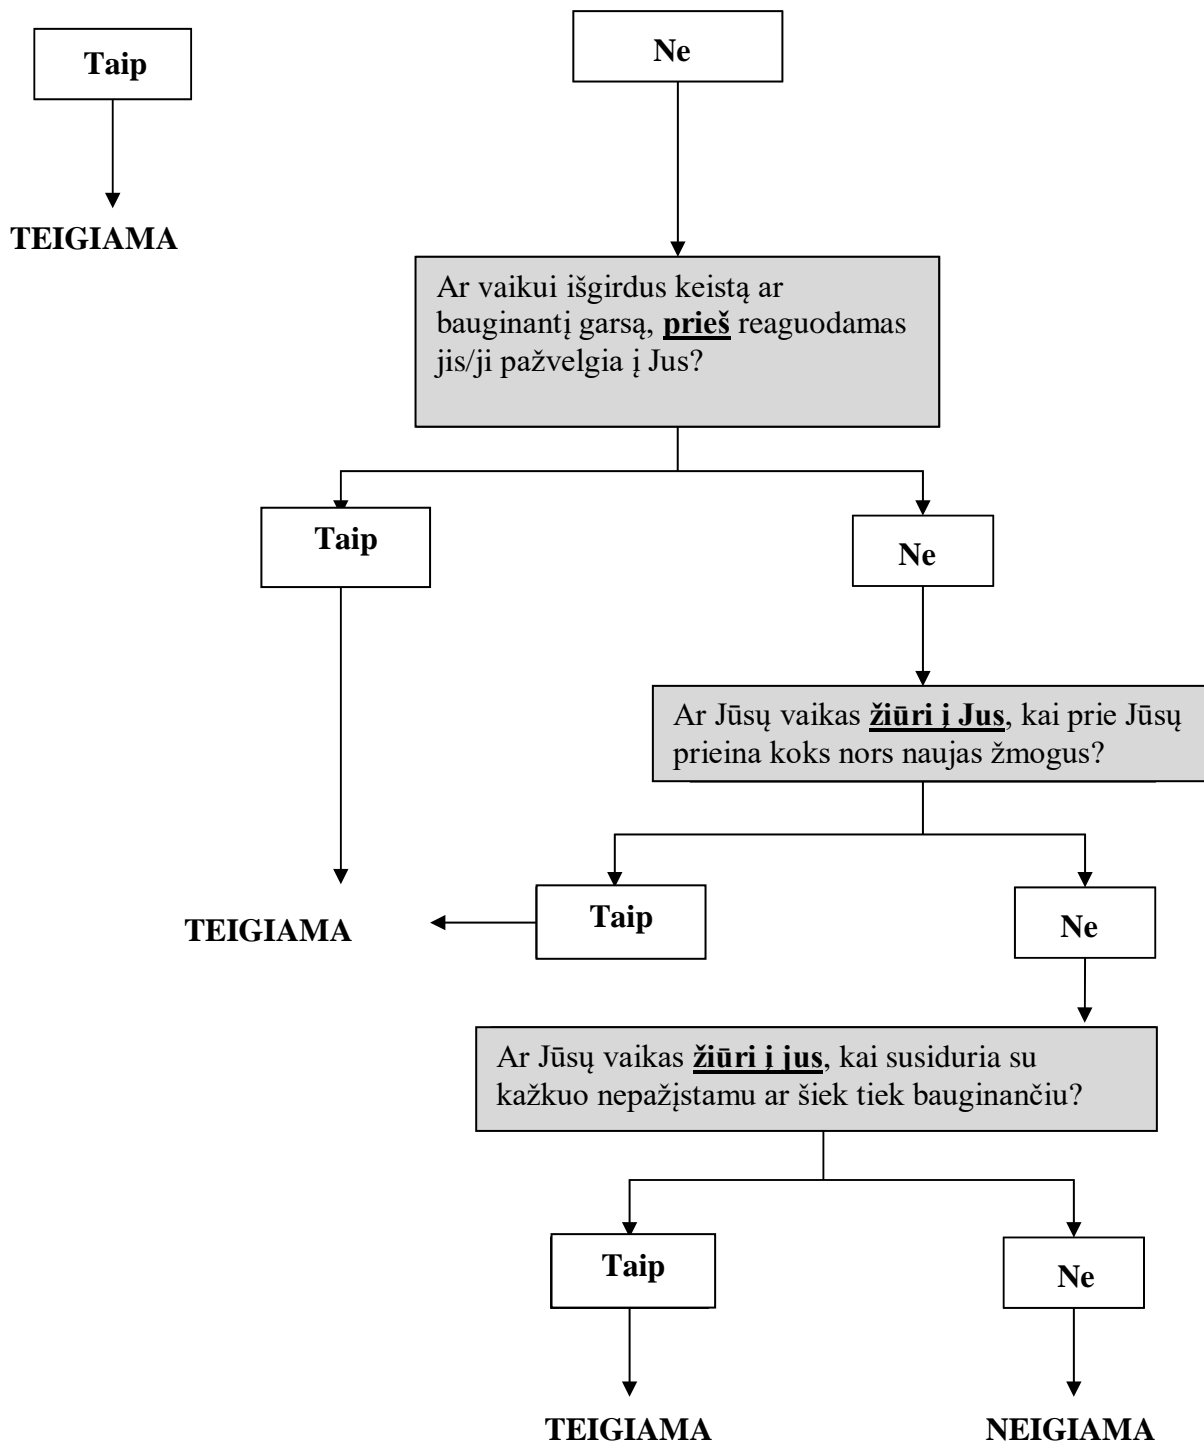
Taip

TEIGIAMA

Ne

Ar vaikui išgirdus keistą ar bauginantį garsą, **prieš** reaguodamas jis/ji pažvelgia į Jus?

Taip

TEIGIAMA

Ne

Ar Jūsų vaikas **žiūri į Jus**, kai prie Jūsų prieina koks nors naujas žmogus?

Taip

TEIGIAMA

Ne

Ar Jūsų vaikas **žiūri į jus**, kai susiduria su kažkuo nepažįstamu ar šiek tiek bauginančiu?

Taip

TEIGIAMA

Ne

NEIGIAMA